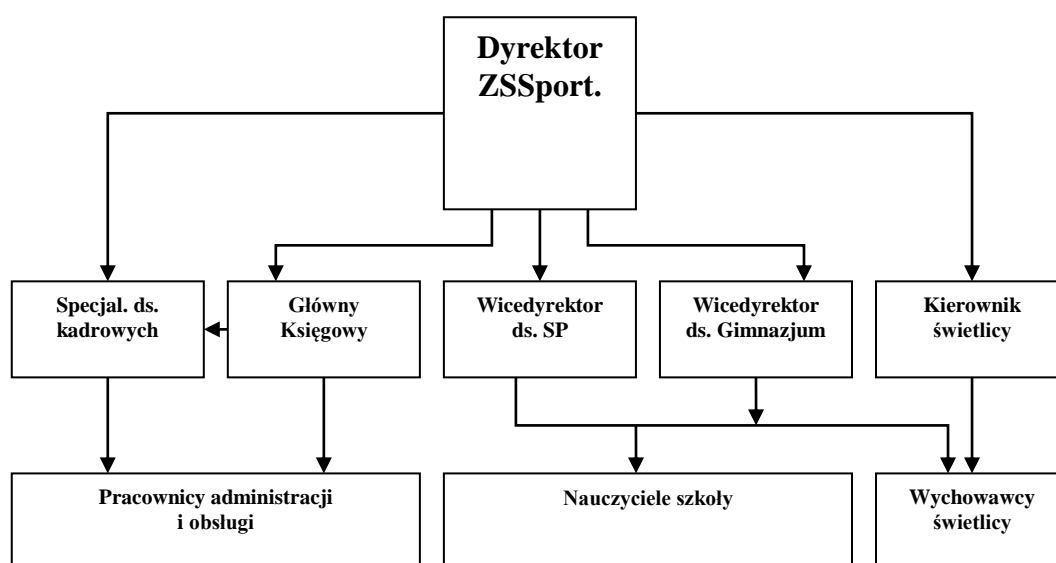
Dyrektor ZSSport.

Specjal. ds. kadrowych

Główny Księgowy

Wicedyrektor ds. SP

Wicedyrektor ds. Gimnazjum

Kierownik świetlicy

Pracownicy administracji i obsługi

Nauczyciele szkoły

Wychowawcy świetlicy